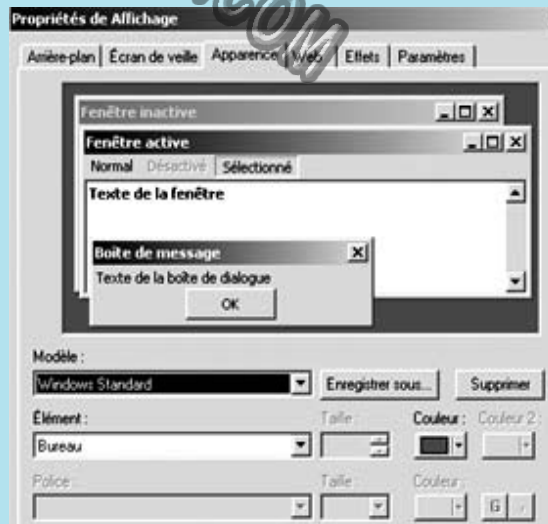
Propriétés de Affichage

Arrière-plan | Écran de veille | Apparence | Web | Effets | Paramètres

Fenêtre inactive

Fenêtre active

Normal Désactivé Sélectionné

Texte de la fenêtre

Boîte de message

Texte de la boîte de dialogue

OK

Modèle :

Windows Standard

Enregistrer sous...

Supprimer

Élément :

Taille :

Couleur :

Couleur 2 :

Bureau

Police :

Taille :

Couleur :

G